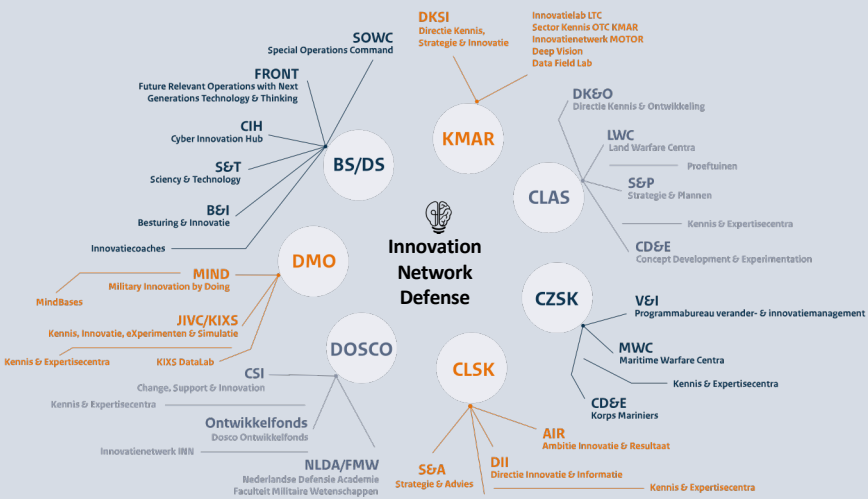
Innovation Network Defense

BS/DS

SOWC
Special Operations Command

FRONT
Future Relevant Operations with Next Generations Technology & Thinking

CIH
Cyber Innovation Hub

S&T
Sciency & Technology

B&I
Besturing & Innovatie

Innovatiecoaches

KMAR

DKSI
Directie Kennis, Strategie & Innovatie

Innovatielab LTC
Sector Kennis OTC KMAR
Innovatienetwerk MOTOR
Deep Vision
Data Field Lab

CLAS

DK&O
Directie Kennis & Ontwikkeling

LWC
Land Warfare Centra

Proeftuinen

S&P
Strategie & Plannen

Kennis & Expertisecentra

CD&E
Concept Development & Experimentation

DMO

MIND
Military Innovation by Doing

MindBases

JIVC/KIXS
Kennis, Innovatie, eXperimenten & Simulatie

Kennis & Expertisecentra

KIXS DataLab

CZSK

V&I
Programmabureau verander- & innovatiemanagement

MWC
Maritime Warfare Centra

Kennis & Expertisecentra

CD&E
Korps Mariniers

DOSCO

CSI
Change, Support & Innovation

Kennis & Expertisecentra

Ontwikkelfonds
Dosco Ontwikkelfonds

Innovatienetwerk INN

NLDA/FMW
Nederlandse Defensie Academie
Faculteit Militaire Wetenschappen

CLSK

AIR
Ambitie Innovatie & Resultaat

DII
Directie Innovatie & Informatie

S&A
Strategie & Advies

Kennis & Expertisecentra